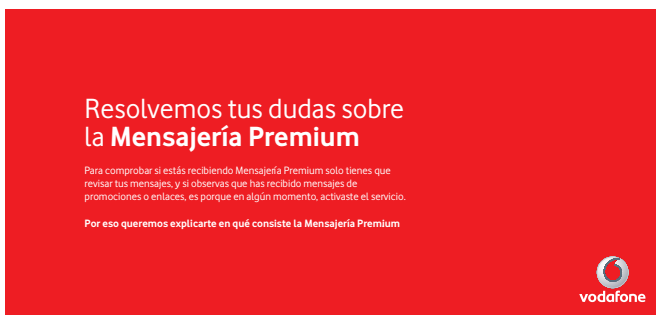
Resolvemos tus dudas sobre la **Mensajería Premium**

Para comprobar si estás recibiendo Mensajería Premium solo tienes que revisar tus mensajes, y si observas que has recibido mensajes de promociones o enlaces, es porque en algún momento, activaste el servicio.

**Por eso queremos explicarte en qué consiste la Mensajería Premium**

vodafone